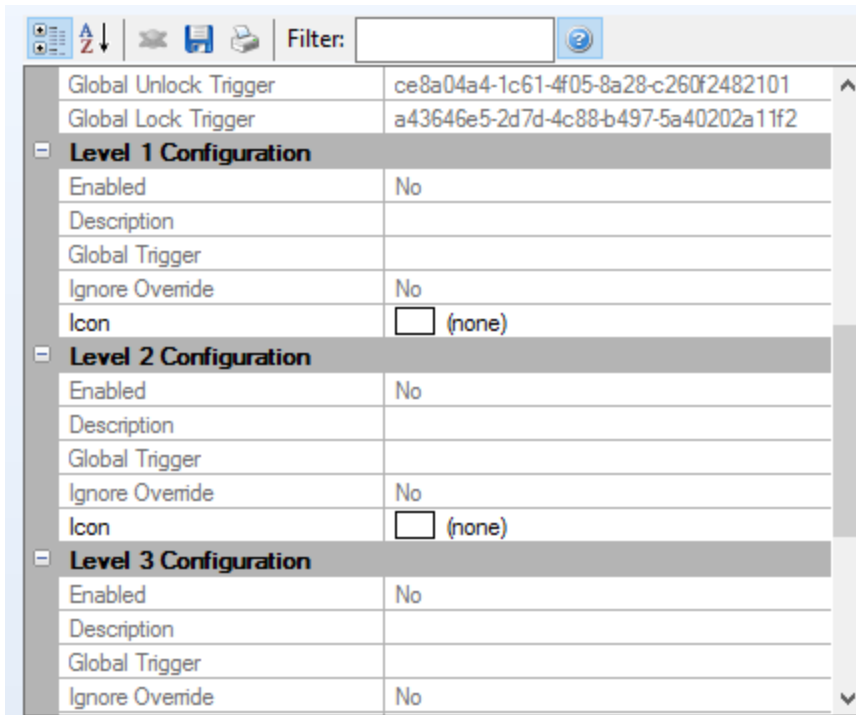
Filter:

| | |
|---|---|
| Global Unlock Trigger | ce8a04a4-1c61-4f05-8a28-c260f2482101 |
| Global Lock Trigger | a43646e5-2d7d-4c88-b497-5a40202a11f2 |
| **Level 1 Configuration** | |
| Enabled | No |
| Description | |
| Global Trigger | |
| Ignore Override | No |
| Icon | (none) |
| **Level 2 Configuration** | |
| Enabled | No |
| Description | |
| Global Trigger | |
| Ignore Override | No |
| Icon | (none) |
| **Level 3 Configuration** | |
| Enabled | No |
| Description | |
| Global Trigger | |
| Ignore Override | No |